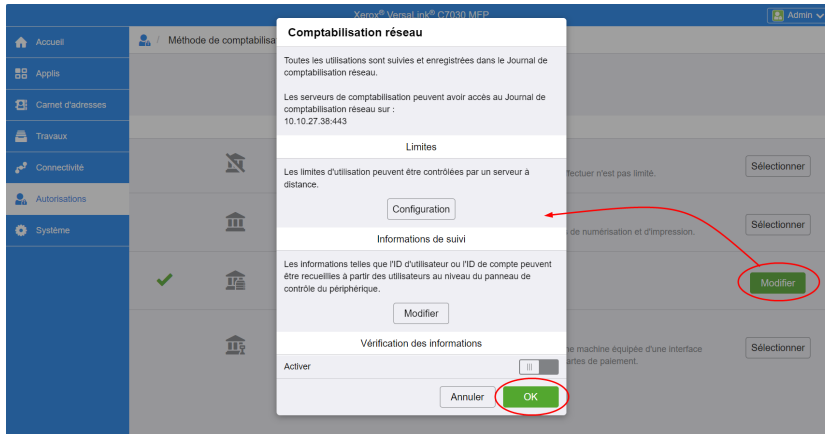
Xerox® VersaLink® C7030 MFP

Admin

Accueil

Applis

Carnet d'adresses

Travaux

Connectivité

Autorisations

Système

Méthode de comptabilisa

Comptabilisation réseau

Toutes les utilisations sont suivies et enregistrées dans le Journal de comptabilisation réseau.

Les serveurs de comptabilisation peuvent avoir accès au Journal de comptabilisation réseau sur :
10.10.27.38:443

Limites

Les limites d'utilisation peuvent être contrôlées par un serveur à distance.

Configuration

Informations de suivi

Les informations telles que l'ID d'utilisateur ou l'ID de compte peuvent être recueillies à partir des utilisateurs au niveau du panneau de contrôle du périphérique.

Modifier

Vérification des informations

Activer

Annuler

OK

ffectuer n'est pas limité.

Sélectionner

de numérisation et d'impression.

Sélectionner

Modifier

ne machine équipée d'une interface
artes de paiement.

Sélectionner